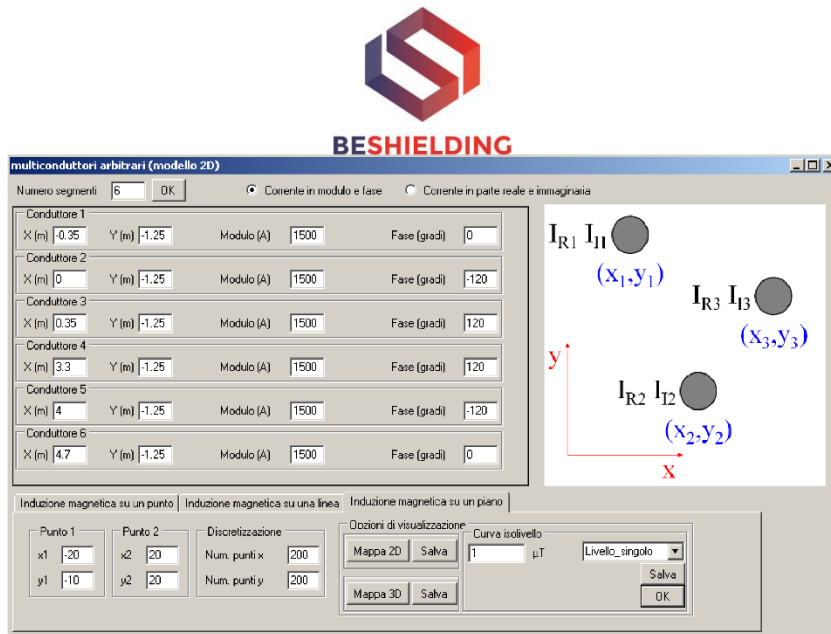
BESHIELDING

multiconduttori arbitrari (modello 2D)

Numero segmenti 6 OK

Corrente in modulo e fase

Corrente in parte reale e immaginaria

Conduttore 1
X (m) -0.35 Y (m) -1.25 Modulo (A) 1500 Fase (gradi) 0

Conduttore 2
X (m) 0 Y (m) -1.25 Modulo (A) 1500 Fase (gradi) -120

Conduttore 3
X (m) 0.35 Y (m) -1.25 Modulo (A) 1500 Fase (gradi) 120

Conduttore 4
X (m) 3.3 Y (m) -1.25 Modulo (A) 1500 Fase (gradi) 120

Conduttore 5
X (m) 4 Y (m) -1.25 Modulo (A) 1500 Fase (gradi) -120

Conduttore 6
X (m) 4.7 Y (m) -1.25 Modulo (A) 1500 Fase (gradi) 0

$I_{R1}$ $I_{I1}$
$(x_1,y_1)$
$I_{R3}$ $I_{I3}$
$(x_3,y_3)$
y
$I_{R2}$ $I_{I2}$
$(x_2,y_2)$
x

Induzione magnetica su un punto | Induzione magnetica su una linea | Induzione magnetica su un piano

Punto 1
x1 -20
y1 -10

Punto 2
x2 20
y2 20

Discretizzazione
Num. punti x 200
Num. punti y 200

Opzioni di visualizzazione
Mappa 2D Salva
Mappa 3D Salva

Curva isolivello
1 μT
Livello_singolo
Salva
OK